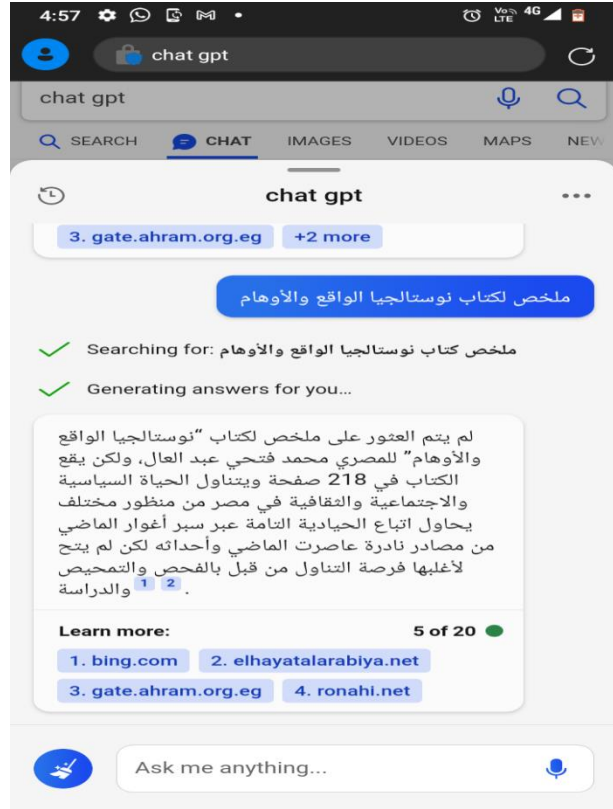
4:57 Vo LTE 4G

chat gpt

chat gpt

SEARCH CHAT IMAGES VIDEOS MAPS NEW

chat gpt

3. gate.ahram.org.eg +2 more

ملخص لكتاب نوستالجيا الواقع والأوهام

Searching for: ملخص كتاب نوستالجيا الواقع والأوهام

Generating answers for you...

لم يتم العثور على ملخص لكتاب "نوستالجيا الواقع والأوهام" للمصري محمد فتحي عبد العال، ولكن يقع الكتاب في 218 صفحة ويتناول الحياة السياسية والاجتماعية والثقافية في مصر من منظور مختلف يحاول اتباع الحيادية التامة عبر سبر أغوار الماضي من مصادر نادرة عاصرت الماضي وأحداثه لكن لم يتح لأغلبها فرصة التناول من قبل بالفحص والتمحيص والدراسة 1 2 .

Learn more: 5 of 20

1. bing.com 2. elhayatalarabiya.net
3. gate.ahram.org.eg 4. ronahi.net

Ask me anything...